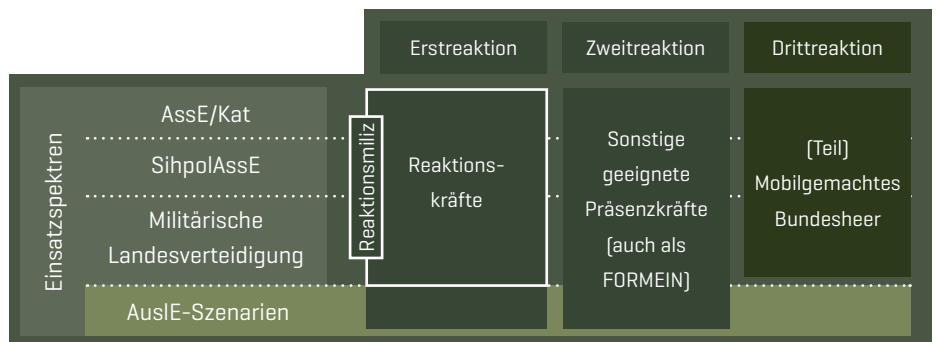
Erstreaktion

Zweitreaktion

Drittreaktion

Einsatzspektren

AssE/Kat

SihpolAssE

Militärische Landesverteidigung

AuslE-Szenarien

Reaktionsmiliz

Reaktionskräfte

Sonstige geeignete Präsenzkräfte (auch als FORMEIN)

(Teil) Mobilgemachtes Bundesheer